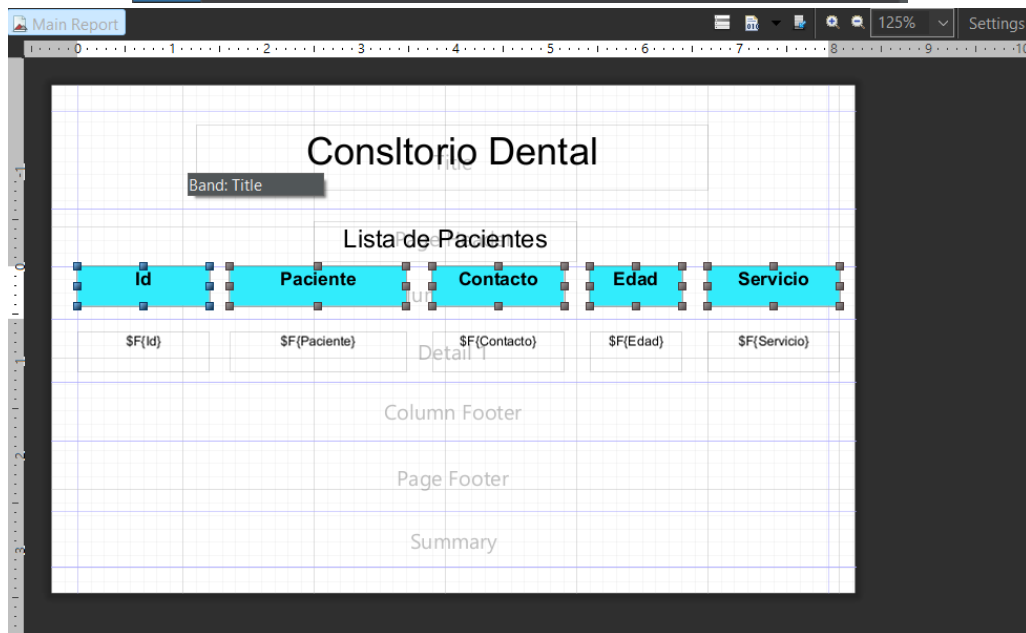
Main Report

125%

Settings

0 1 2 3 4 5 6 7 8 9 10

Consltorio Dental

Title

Band: Title

Lista de Pacientes

Page Header

Id

Paciente

Contacto

Edad

Servicio

Column Header

$F{Id}

$F{Paciente}

$F{Contacto}

$F{Edad}

$F{Servicio}

Detail 1

Column Footer

Page Footer

Summary